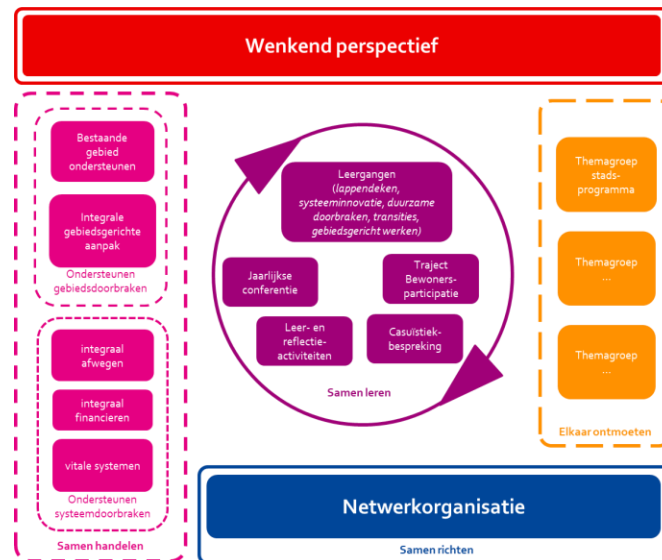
Wenkend perspectief

Bestaande gebied ondersteunen

Integrale gebiedsgerichte aanpak

Ondersteunen gebiedsdoorbraken

integraal afwegen

integraal financieren

vitale systemen

Ondersteunen systeemdoorbraken

Samen handelen

Leergangen (lappendeken, systeeminnovatie, duurzame doorbraken, transities, gebiedsgericht werken)

Jaarlijkse conferentie

Traject Bewoners-participatie

Leer- en reflectie-activiteiten

Casuïstiek-bespreking

Samen leren

Themagroep stads-programma

Themagroep ...

Themagroep ...

Elkaar ontmoeten

Netwerkorganisatie

Samen richten